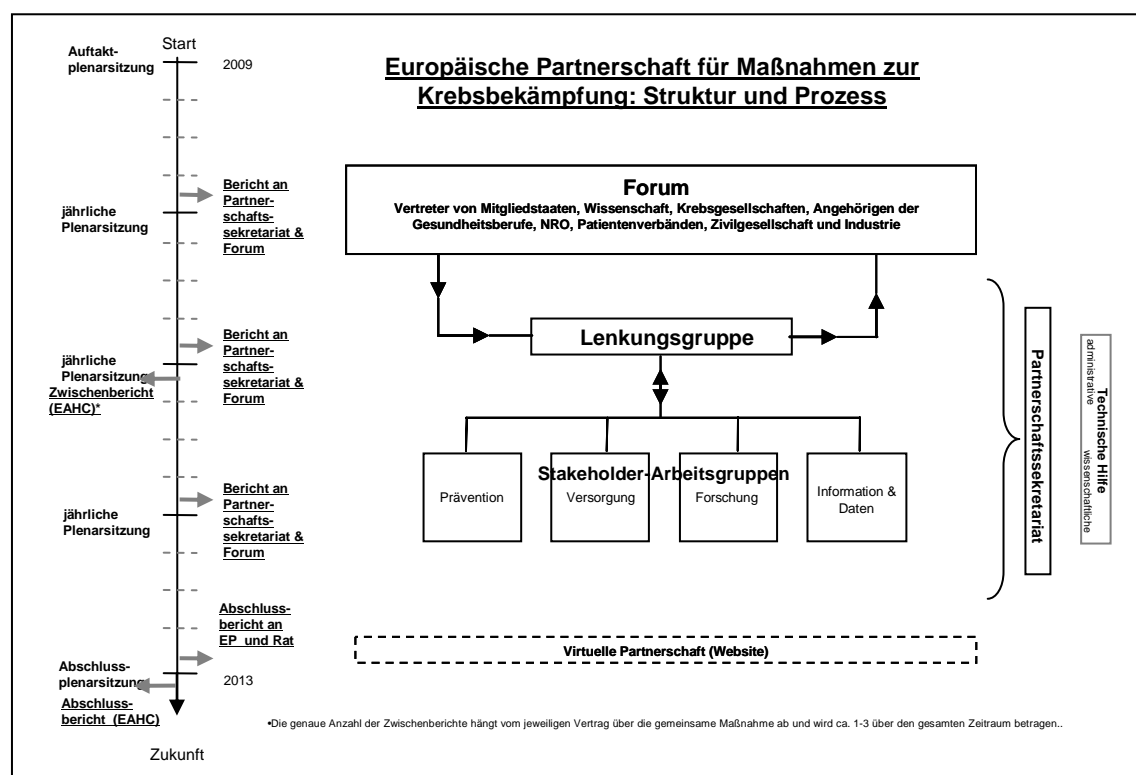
Start

Auftaktplenarsitzung

2009

Europäische Partnerschaft für Maßnahmen zur Krebsbekämpfung: Struktur und Prozess

Bericht an Partnerschaftssekretariat & Forum

jährliche Plenarsitzung

Forum
Vertreter von Mitgliedstaaten, Wissenschaft, Krebsgesellschaften, Angehörigen der Gesundheitsberufe, NRO, Patientenverbänden, Zivilgesellschaft und Industrie

Bericht an Partnerschaftssekretariat & Forum

jährliche Plenarsitzung

Zwischenbericht (EAHC)*

Lenkungsgruppe

Partnerschaftssekretariat

Technische Hilfe
administrative
wissenschaftliche

Stakeholder-Arbeitsgruppen

Prävention

Versorgung

Forschung

Information & Daten

Bericht an Partnerschaftssekretariat & Forum

jährliche Plenarsitzung

Abschlussbericht an EP und Rat

Virtuelle Partnerschaft (Website)

Abschlussplenarsitzung

2013

Abschlussbericht (EAHC)

•Die genaue Anzahl der Zwischenberichte hängt vom jeweiligen Vertrag über die gemeinsame Maßnahme ab und wird ca. 1-3 über den gesamten Zeitraum betragen..

Zukunft